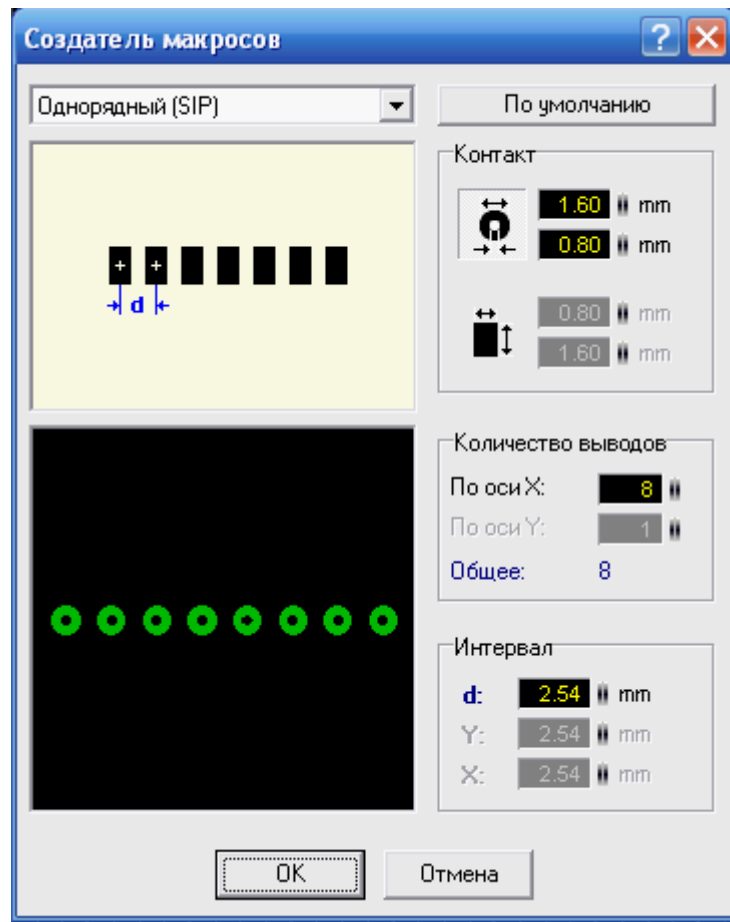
Создатель макросов

Однорядный (SIP)

По умолчанию

d

Контакт

1.60 mm
0.80 mm

0.80 mm
1.60 mm

Количество выводов

По оси X: 8
По оси Y: 1
Общее: 8

Интервал

d: 2.54 mm
Y: 2.54 mm
X: 2.54 mm

OK

Отмена